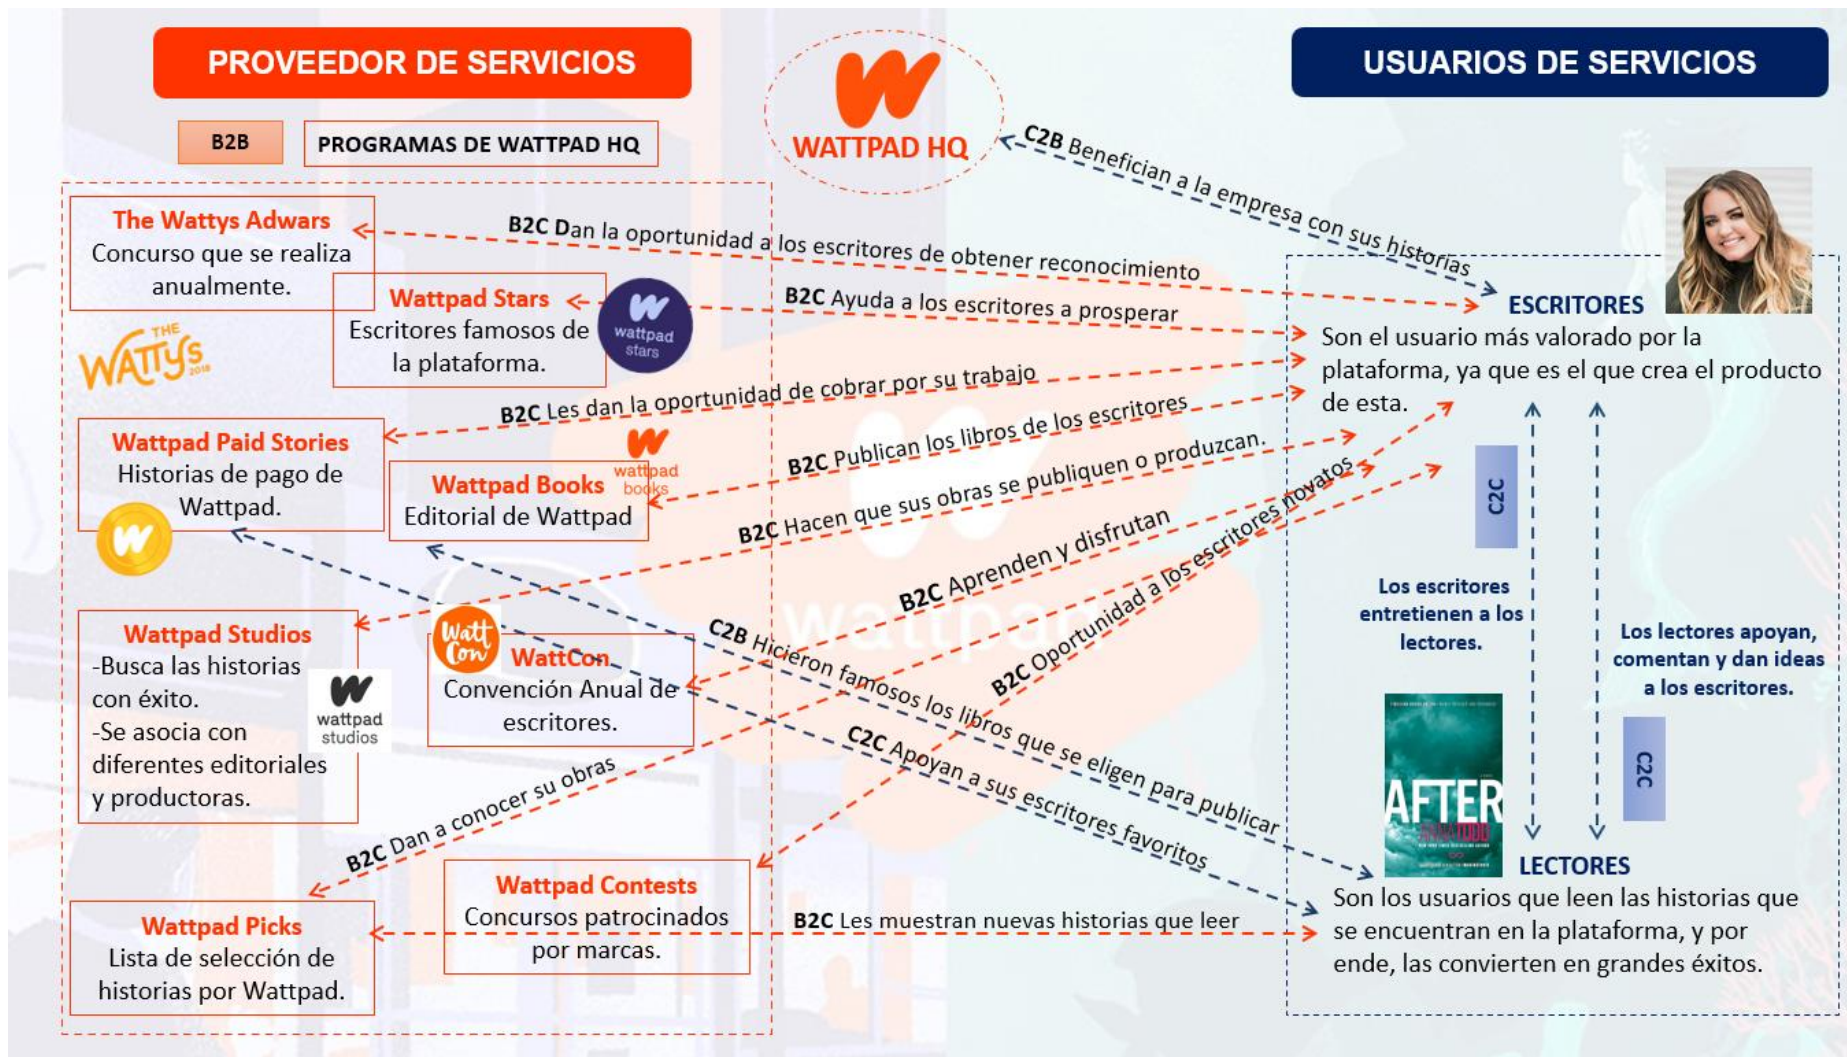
PROVEEDOR DE SERVICIOS

B2B

PROGRAMAS DE WATTPAD HQ

WATTPAD HQ

USUARIOS DE SERVICIOS

C2B Benefician a la empresa con sus historias

The Wattys Adwars
Concurso que se realiza anualmente.

THE WATTYS 2018

B2C Dan la oportunidad a los escritores de obtener reconocimiento

Wattpad Stars
Escritores famosos de la plataforma.

wattpad stars

B2C Ayuda a los escritores a prosperar

ESCRITORES
Son el usuario más valorado por la plataforma, ya que es el que crea el producto de esta.

B2C Les dan la oportunidad de cobrar por su trabajo

Wattpad Paid Stories
Historias de pago de Wattpad.

B2C Publican los libros de los escritores

wattpad books

Wattpad Books
Editorial de Wattpad

B2C Hacen que sus obras se publiquen o produzcan.

B2C Aprenden y disfrutan

B2C Oportunidad a los escritores novatos

C2C

Los escritores entretienen a los lectores.

Los lectores apoyan, comentan y dan ideas a los escritores.

Wattpad Studios
-Busca las historias con éxito.
-Se asocia con diferentes editoriales y productoras.

wattpad studios

Watt Con

WattCon
Convención Anual de escritores.

C2B Hicieron famosos los libros que se eligen para publicar

C2C Apoyan a sus escritores favoritos

B2C Dan a conocer su obras

AFTER

C2C

LECTORES
Son los usuarios que leen las historias que se encuentran en la plataforma, y por ende, las convierten en grandes éxitos.

Wattpad Picks
Lista de selección de historias por Wattpad.

Wattpad Contests
Concursos patrocinados por marcas.

B2C Les muestran nuevas historias que leer